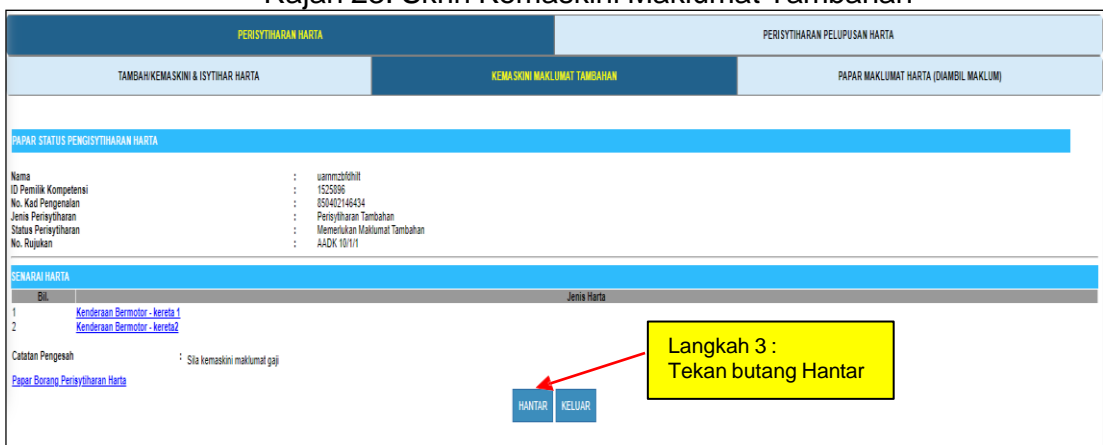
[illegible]

PERISYTIHARAN HARTA | PERISYTIHARAN PELUPUSAN HARTA

TAMBAH/KEMASKINI & ISYTIHAR HARTA | KEMASKINI MAKLUMAT TAMBAHAN | PAPAR MAKLUMAT HARTA (DIAMBIL MAKLUM)

PAPAR STATUS PENGISYTIHARAN HARTA

Nama : uarnmzbfdhilt
ID Pemilik Kompetensi : 1525896
No. Kad Pengenalan : 850402146434
Jenis Perisytiharan : Perisytiharan Tambahan
Status Perisytiharan : Memerlukan Maklumat Tambahan
No. Rujukan : AADK 10/1/1

SENARAI HARTA

| Bil. | Jenis Harta |
|---|---|
| 1 | Kenderaan Bermotor - kereta 1 |
| 2 | Kenderaan Bermotor - kereta2 |

Catatan Pengesah : Sila kemaskini maklumat gaji

Papar Borang Perisytiharan Harta

Langkah 3 :
Tekan butang Hantar

HANTAR KELUAR